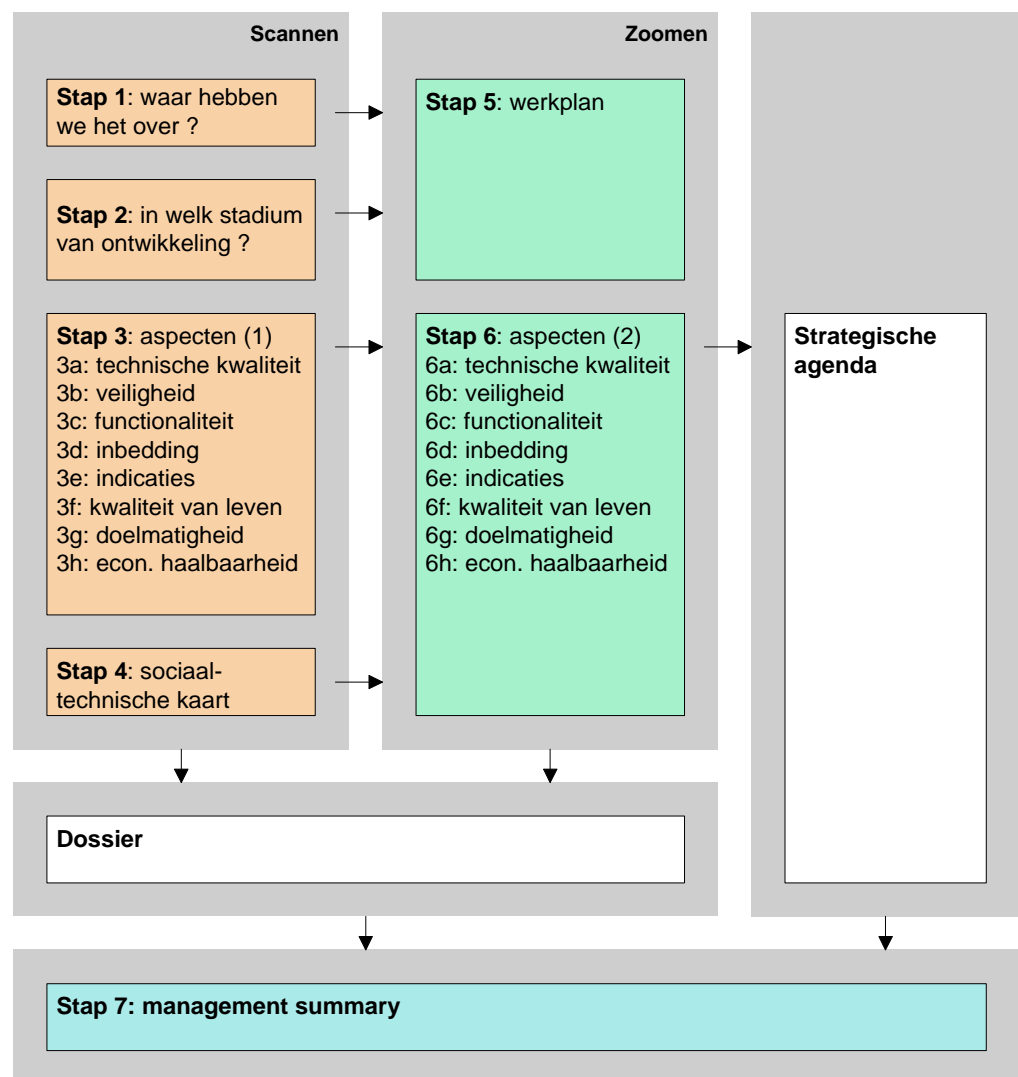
Scannen

Stap 1: waar hebben we het over ?

Stap 2: in welk stadium van ontwikkeling ?

Stap 3: aspecten (1)
3a: technische kwaliteit
3b: veiligheid
3c: functionaliteit
3d: inbedding
3e: indicaties
3f: kwaliteit van leven
3g: doelmatigheid
3h: econ. haalbaarheid

Stap 4: sociaal-technische kaart

Zoomen

Stap 5: werkplan

Stap 6: aspecten (2)
6a: technische kwaliteit
6b: veiligheid
6c: functionaliteit
6d: inbedding
6e: indicaties
6f: kwaliteit van leven
6g: doelmatigheid
6h: econ. haalbaarheid

Strategische agenda

Dossier

Stap 7: management summary